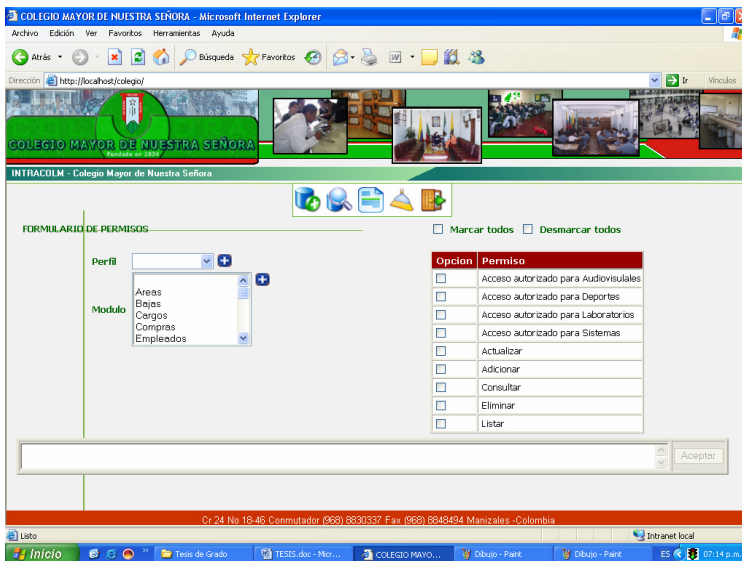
COLEGIO MAYOR DE NUESTRA SEÑORA - Microsoft Internet Explorer

Archivo Edición Ver Favoritos Herramientas Ayuda

Atrás Búsqueda Favoritos

Dirección http://localhost/colegio/ Ir Vínculos

COLEGIO MAYOR DE NUESTRA SEÑORA
Fundado en 1934

INTRACOLM - Colegio Mayor de Nuestra Señora

FORMULARIO DE PERMISOS

Marcar todos Desmarcar todos

Perfil

Modulo
Areas
Bajas
Cargos
Compras
Empleados

| Opcion | Permiso |
|---|---|
| | Acceso autorizado para Audiovisuales |
| | Acceso autorizado para Deportes |
| | Acceso autorizado para Laboratorios |
| | Acceso autorizado para Sistemas |
| | Actualizar |
| | Adicionar |
| | Consultar |
| | Eliminar |
| | Listar |

Aceptar

Cr 24 No 18-46 Conmutador (968) 8830337 Fax (968) 8848494 Manizales -Colombia

Listo Intranet local

Inicio Tesis de Grado TESIS.doc - Micr... COLEGIO MAYO... Dibujo - Paint Dibujo - Paint ES 07:14 p.m.